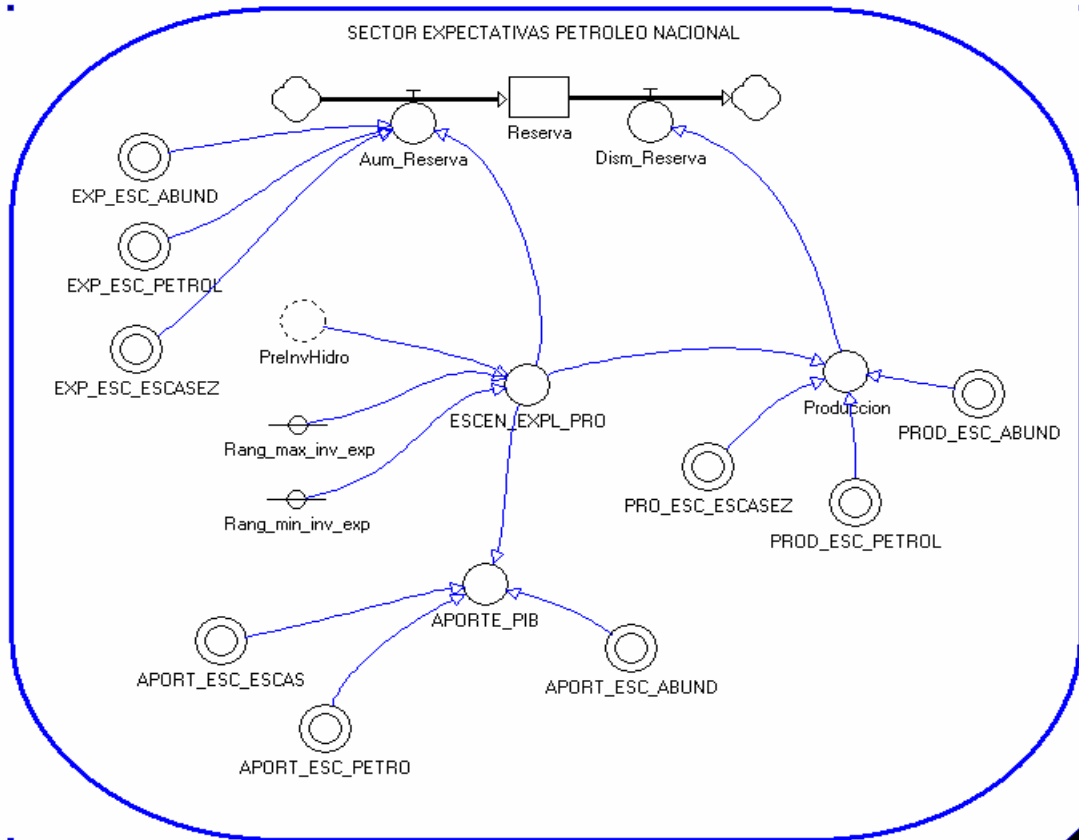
SECTOR EXPECTATIVAS PETROLEO NACIONAL

Reserva

Aum_Reserva

Dism_Reserva

EXP_ESC_ABUND

EXP_ESC_PETROL

EXP_ESC_ESCASEZ

PreInvHidro

Rang_max_inv_exp

Rang_min_inv_exp

ESCEN_EXPL_PRO

Produccion

PROD_ESC_ABUND

PRO_ESC_ESCASEZ

PROD_ESC_PETROL

APORTE_PIB

APORT_ESC_ESCAS

APORT_ESC_ABUND

APORT_ESC_PETRO